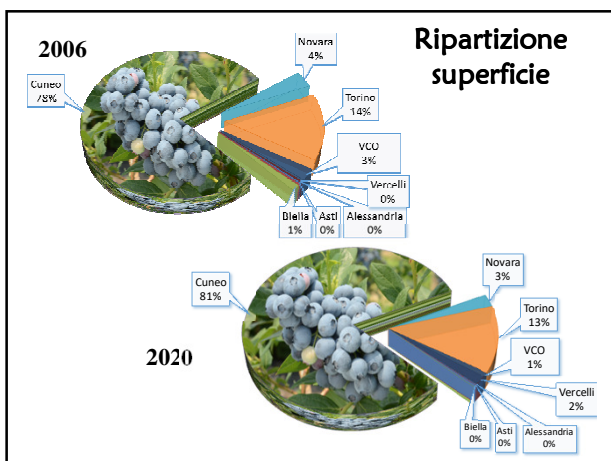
Ripartizione superficie

2006

Cuneo
78%

Novara
4%

Torino
14%

VCO
3%

Vercelli
0%

Biella
1%

Asti
0%

Alessandria
0%

2020

Cuneo
81%

Novara
3%

Torino
13%

VCO
1%

Vercelli
2%

Biella
0%

Asti
0%

Alessandria
0%